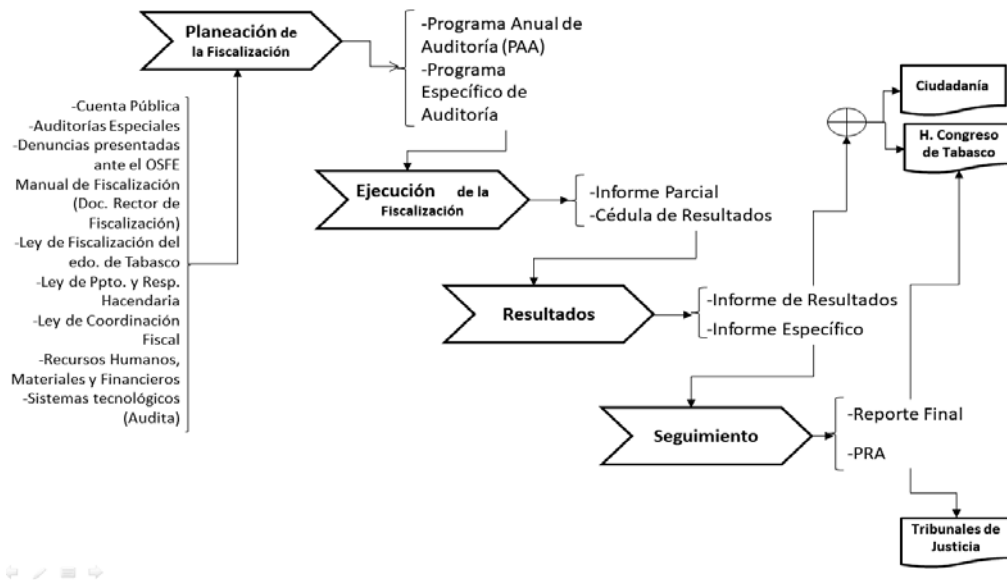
Planeación de la Fiscalización

-Programa Anual de Auditoría (PAA)
-Programa Específico de Auditoría

-Cuenta Pública
-Auditorías Especiales
-Denuncias presentadas ante el OSFE
Manual de Fiscalización (Doc. Rector de Fiscalización)
-Ley de Fiscalización del edo. de Tabasco
-Ley de Ppto. y Resp. Hacendaria
-Ley de Coordinación Fiscal
-Recursos Humanos, Materiales y Financieros
-Sistemas tecnológicos (Audita)

Ciudadanía

H. Congreso de Tabasco

Ejecución de la Fiscalización

-Informe Parcial
-Cédula de Resultados

Resultados

-Informe de Resultados
-Informe Específico

Seguimiento

-Reporte Final
-PRA

Tribunales de Justicia